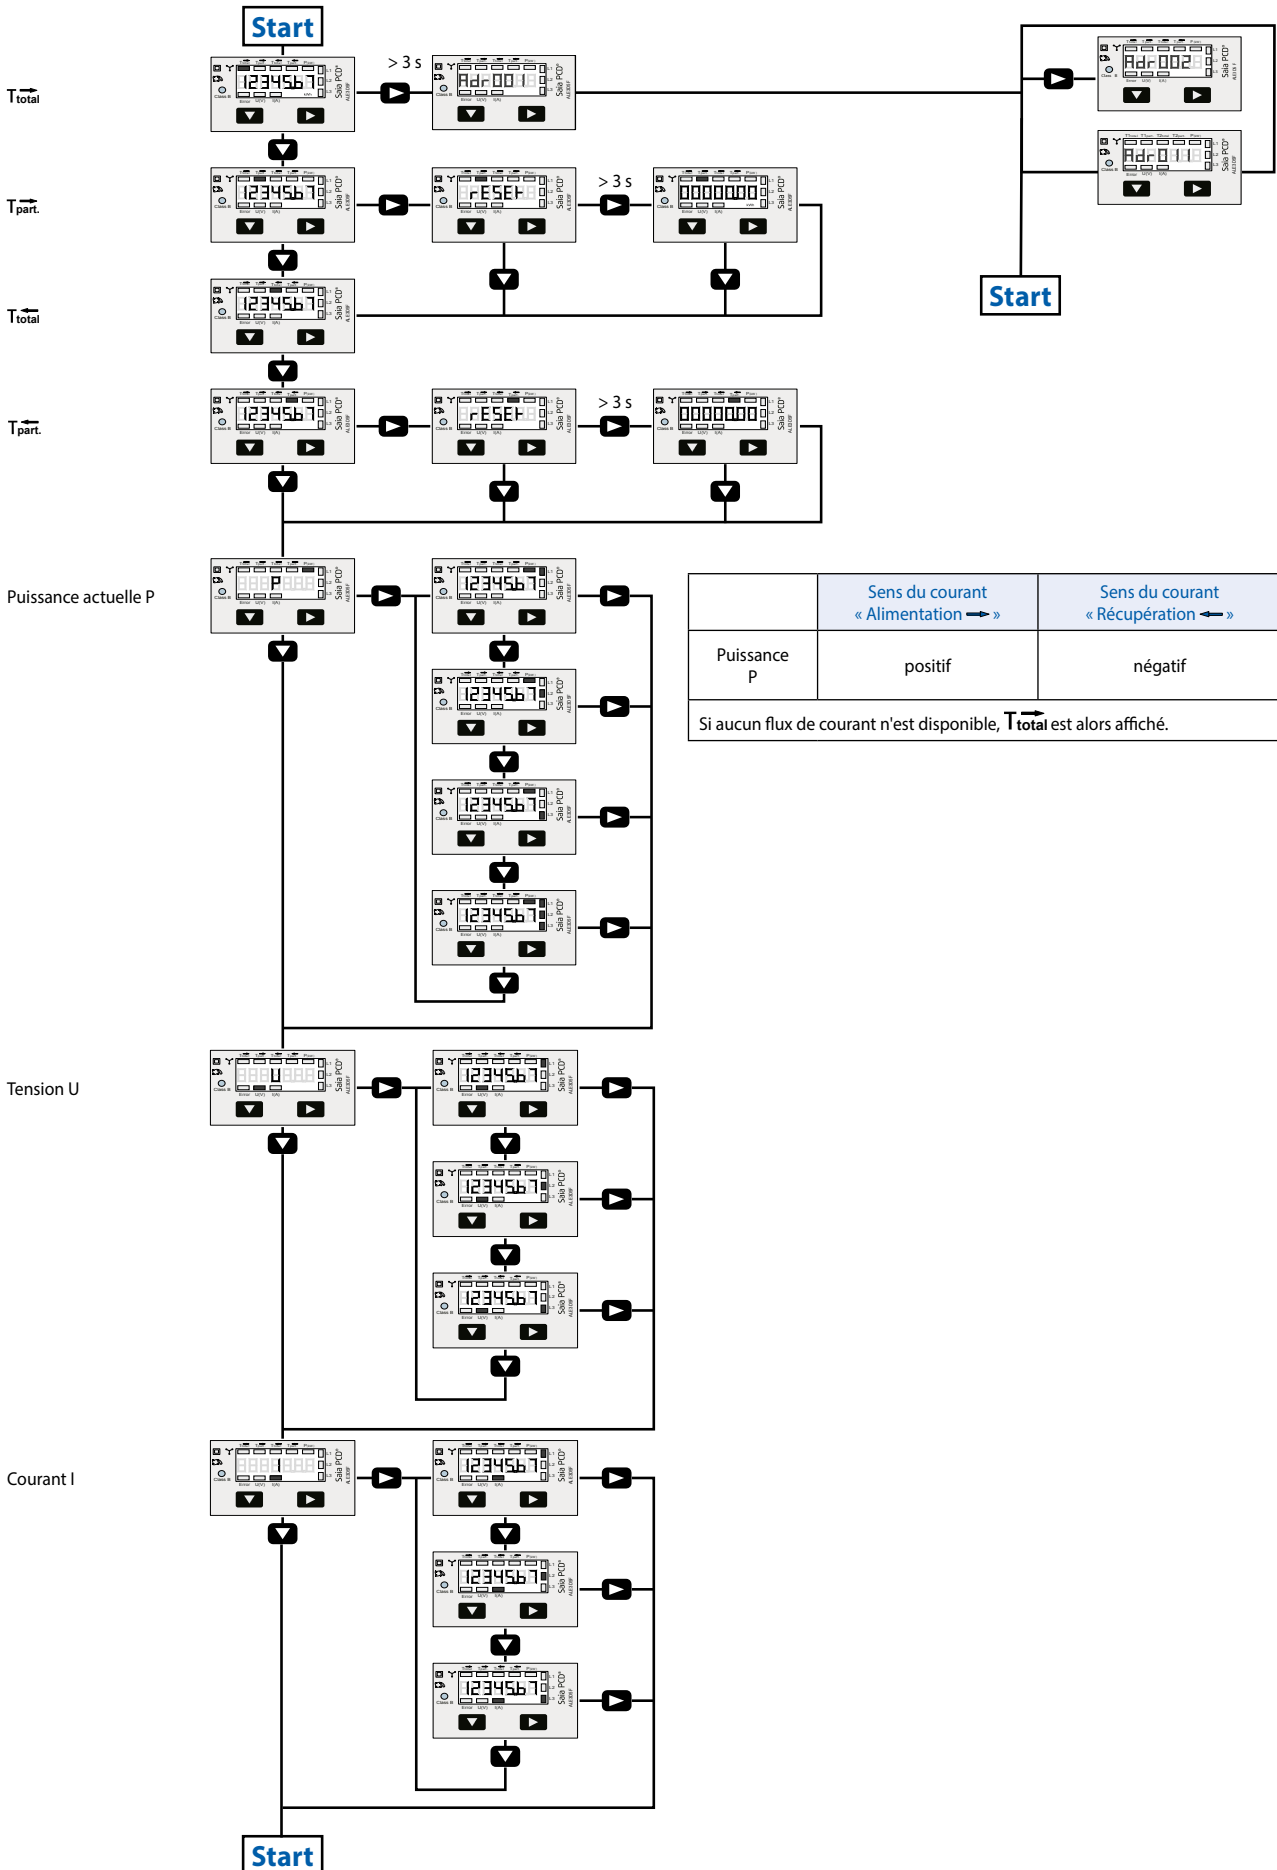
Start

$T_{total}$

> 3 s

$T_{part.}$

> 3 s

$T_{total}$

$T_{part.}$

> 3 s

Start

Puissance actuelle P

| | Sens du courant « Alimentation » | Sens du courant « Récupération » |
|---|---|---|
| Puissance P | positif | négatif |

Si aucun flux de courant n'est disponible, $T_{total}$ est alors affiché.

Tension U

Courant I

Start